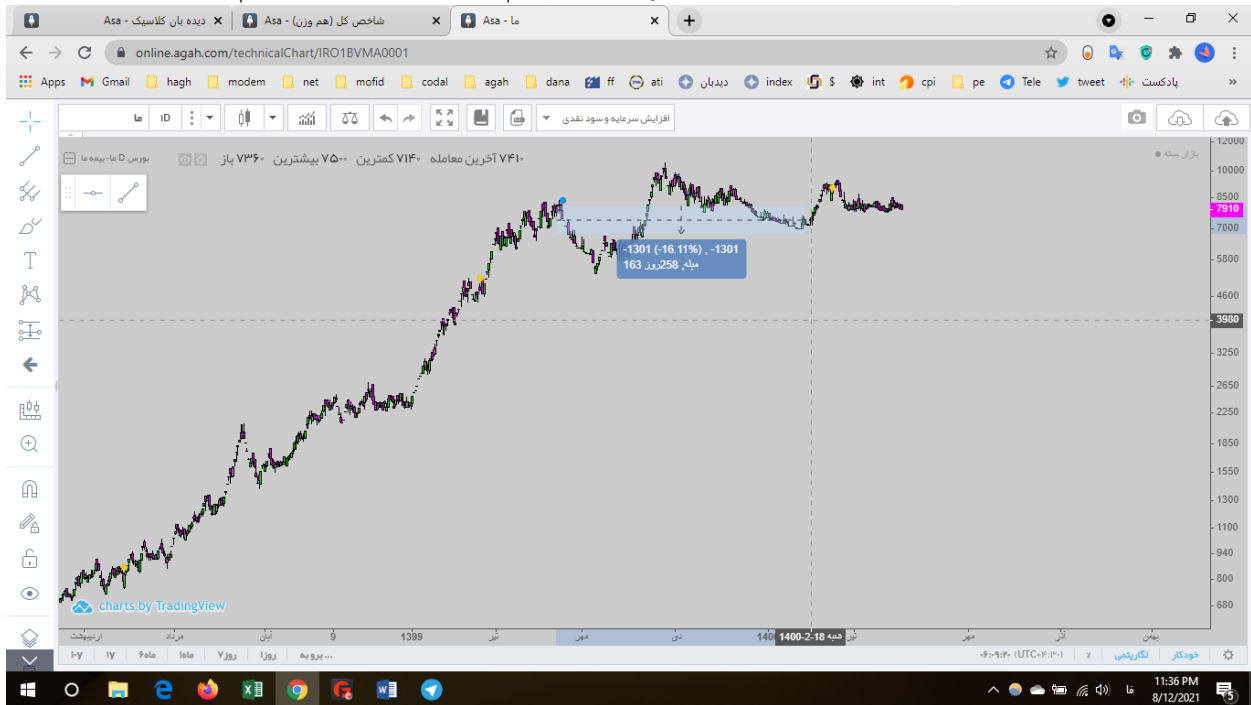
دیده بان کلاسیک - Asa | شاخص کل (هم وزن) - Asa | ما - Asa

online.agah.com/technicalChart/IRO1BVMA0001

Apps Gmail hagh modem net mofid codal agah dana ff ati دیدبان index $ int cpi pe Tele tweet پادکست

ما 1D افزایش سرمایه و سود نقدی

بورس D ما-بیمه ما ۷۴۱۰ آخرین معامله ۷۱۴۰ کمترین ۷۵۰۰ بیشترین ۷۳۶۰ باز

بازار بسته

-1301 (-16.11%) , -1301
مبلغ 258روز 163

charts by TradingView

12000 10000 8500 7910 7000 5800 4600 3980 3250 2650 2250 1850 1550 1300 1100 940 800 680

اردیبهشت مرداد آبان 9 1399 تیر مهر دی 140 1400-2-18 شنبه تیر مهر آذر بهمن

۱۰۷ ۱۷ ۶ماه ۱ماه ۷روز ۱روز ... برویم

(UTC+۰۴:۳۰) ۰۹:۰۹:۴۰ % log خودکار لگاریتمی

11:36 PM 8/12/2021 فا